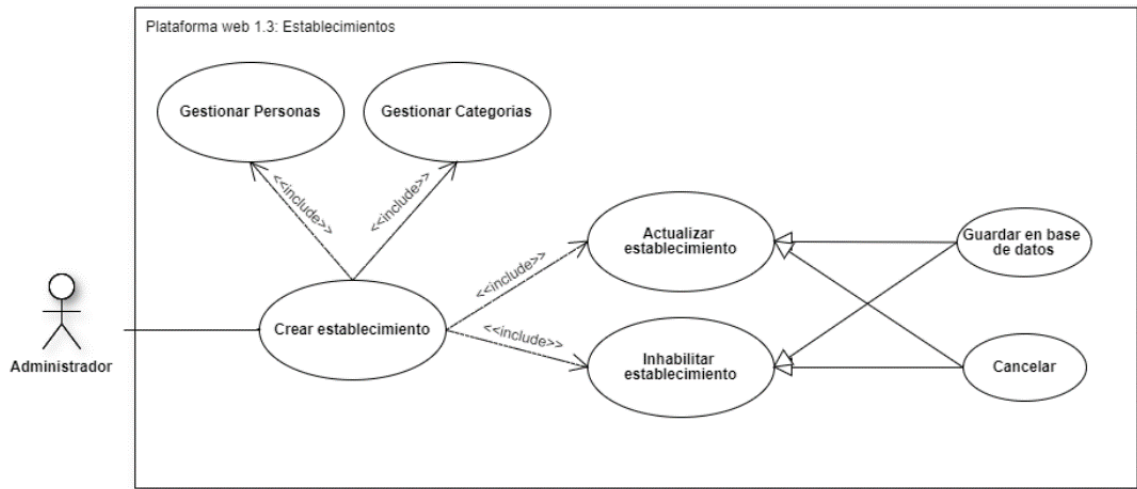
Plataforma web 1.3: Establecimientos

Gestionar Personas

Gestionar Categorias

<<include>>

<<include>>

Actualizar establecimiento

Guardar en base de datos

<<include>>

Administrador

Crear establecimiento

<<include>>

Inhabilitar establecimiento

Cancelar